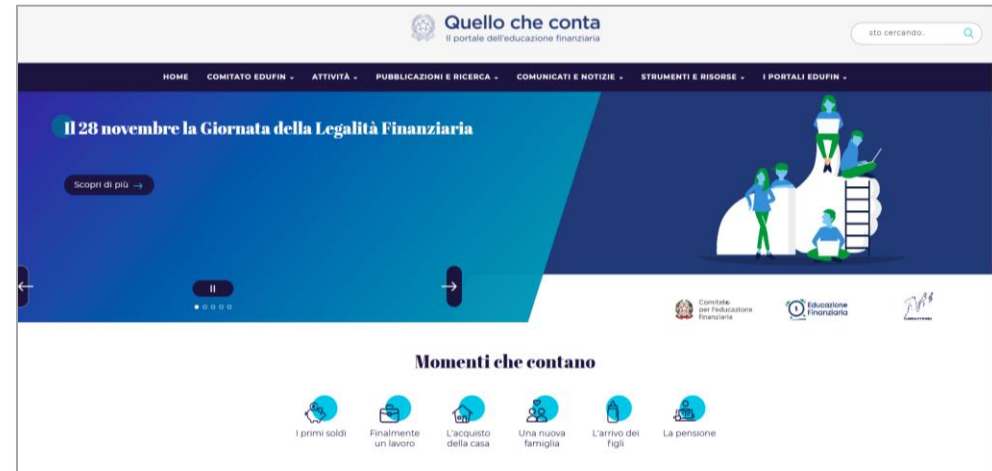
Quello che conta
Il portale dell'educazione finanziaria

sto cercando.

HOME COMITATO EDUFIN ATTIVITÀ PUBBLICAZIONI E RICERCA COMUNICATI E NOTIZIE STRUMENTI E RISORSE I PORTALI EDUFIN

Il 28 novembre la Giornata della Legalità Finanziaria

Scopri di più →

Comitato per l'educazione finanziaria

Educazione Finanziaria

Momenti che contano

I primi soldi
Finalmente un lavoro
L'acquisto della casa
Una nuova famiglia
L'arrivo dei figli
La pensione